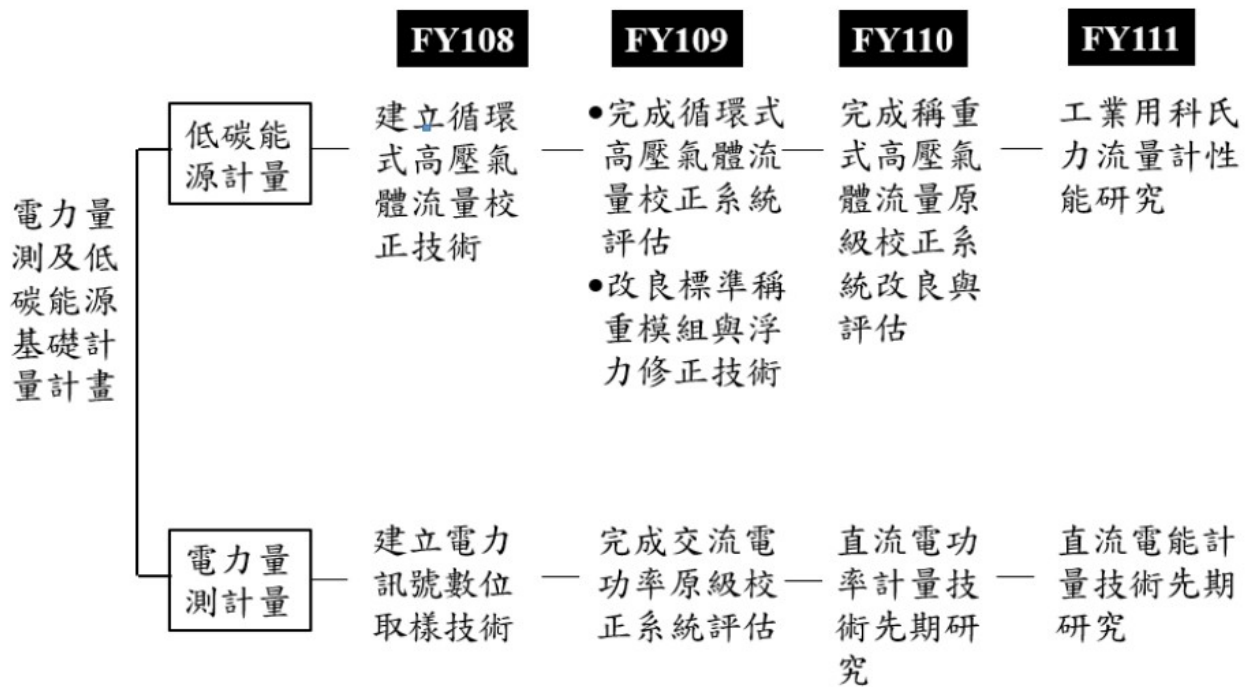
FY108
FY109
FY110
FY111

電力量測及低碳能源基礎計量計畫

低碳能源計量

建立循環式高壓氣體流量校正技術

•完成循環式高壓氣體流量校正系統評估
•改良標準稱重模組與浮力修正技術

完成稱重式高壓氣體流量原級校正系統改良與評估

工業用科氏力流量計性能研究

電力量測計量

建立電力訊號數位取樣技術

完成交流電功率原級校正系統評估

直流電功率計量技術先期研究

直流電能計量技術先期研究